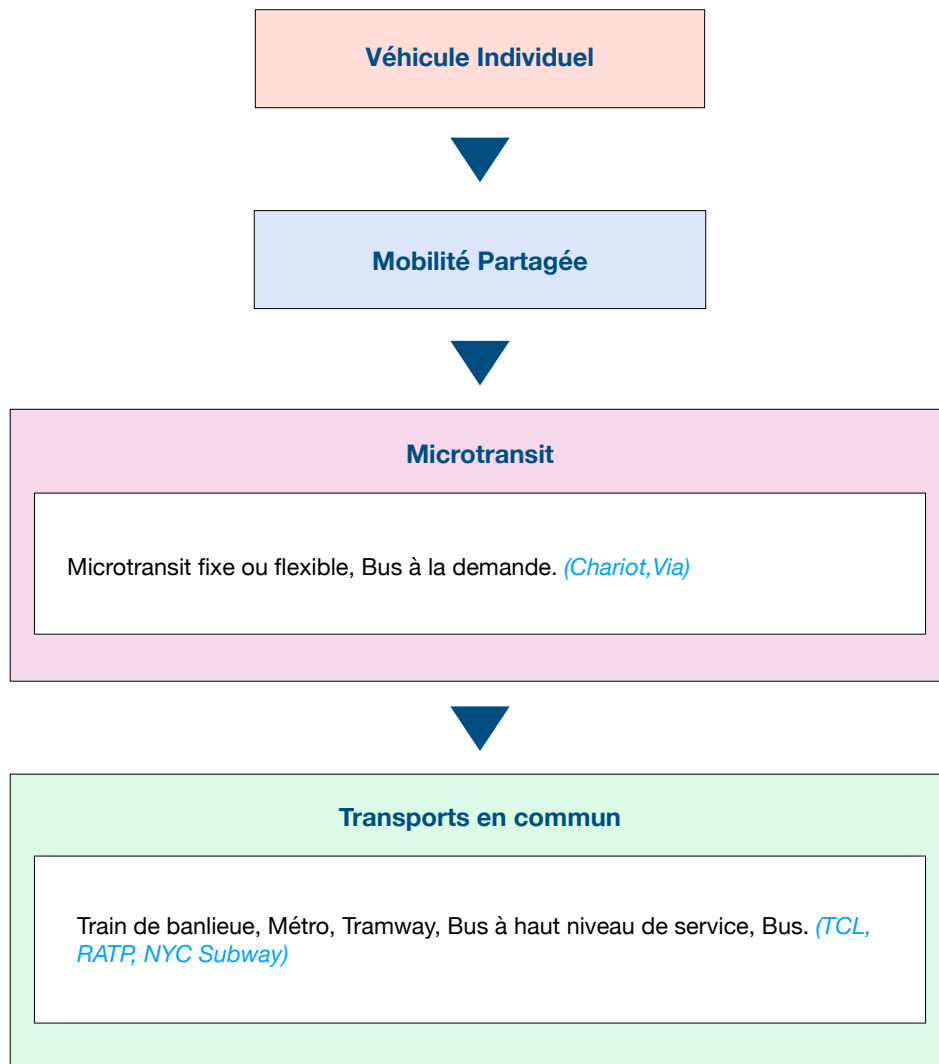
Véhicule Individuel

Mobilité Partagée

Microtransit

Microtransit fixe ou flexible, Bus à la demande. (Chariot,Via)

Transports en commun

Train de banlieue, Métro, Tramway, Bus à haut niveau de service, Bus. (TCL, RATP, NYC Subway)